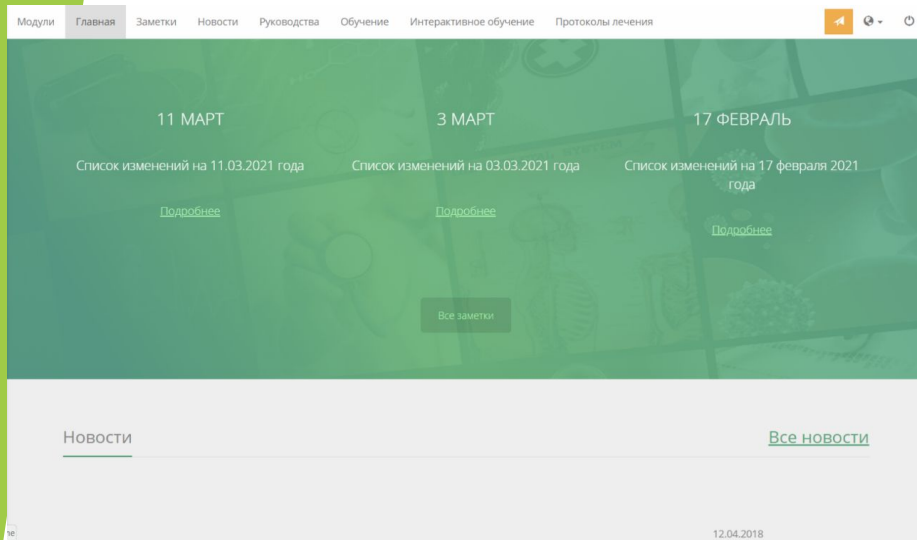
Модули Главная Заметки Новости Руководства Обучение Интерактивное обучение Протоколы лечения

11 МАРТ

Список изменений на 11.03.2021 года

Подробнее

3 МАРТ

Список изменений на 03.03.2021 года

Подробнее

17 ФЕВРАЛЬ

Список изменений на 17 февраля 2021 года

Подробнее

Все заметки

Новости

Все новости

12.04.2018